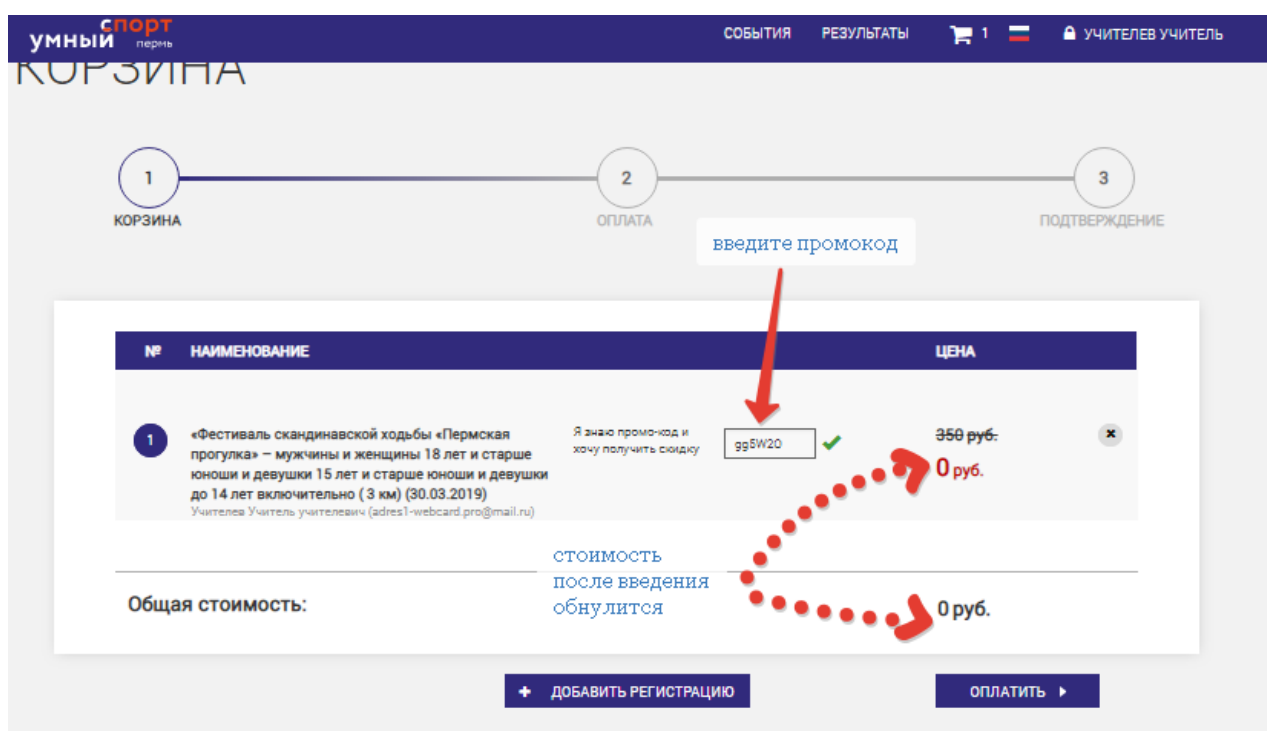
умный спорт пермь

СОБЫТИЯ РЕЗУЛЬТАТЫ 1 УЧИТЕЛЕВ УЧИТЕЛЬ

КОРЗИНА

1 КОРЗИНА
2 ОПЛАТА
3 ПОДТВЕРЖДЕНИЕ

введите промокод

| № | НАИМЕНОВАНИЕ | | ЦЕНА |
|---|---|---|---|
| 1 | «Фестиваль скандинавской ходьбы «Пермская прогулка» – мужчины и женщины 18 лет и старше юноши и девушки 15 лет и старше юноши и девушки до 14 лет включительно ( 3 км) (30.03.2019) Учителев Учитель учителевич (adres1-webcard.pro@mail.ru) | Я знаю промо-код и хочу получить скидку gg5W20 | 350 руб. 0 руб. |

стоимость после введения обнулится

Общая стоимость: 0 руб.

ДОБАВИТЬ РЕГИСТРАЦИЮ
ОПЛАТИТЬ